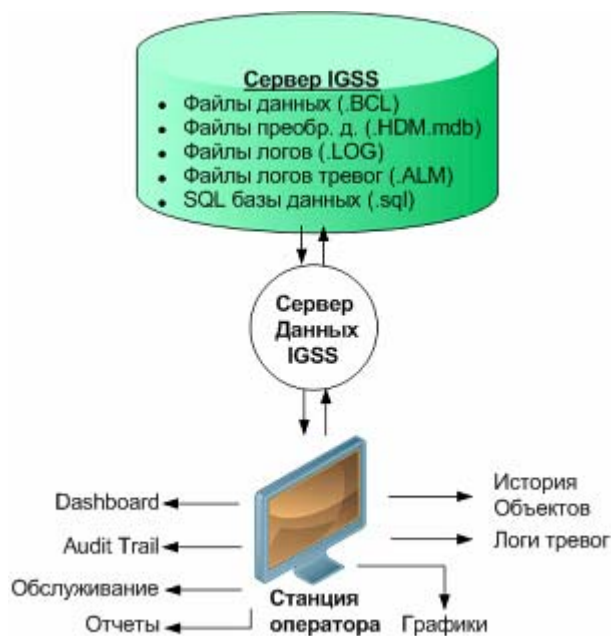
Сервер IGSS
• Файлы данных (.BCL)
• Файлы преобр. д. (.HDM.mdb)
• Файлы логов (.LOG)
• Файлы логов тревог (.ALM)
• SQL базы данных (.sql)

Сервер Данных IGSS

Dashboard
Audit Trail
Обслуживание
Отчеты

История Объектов
Логи тревог

Станция оператора
Графики